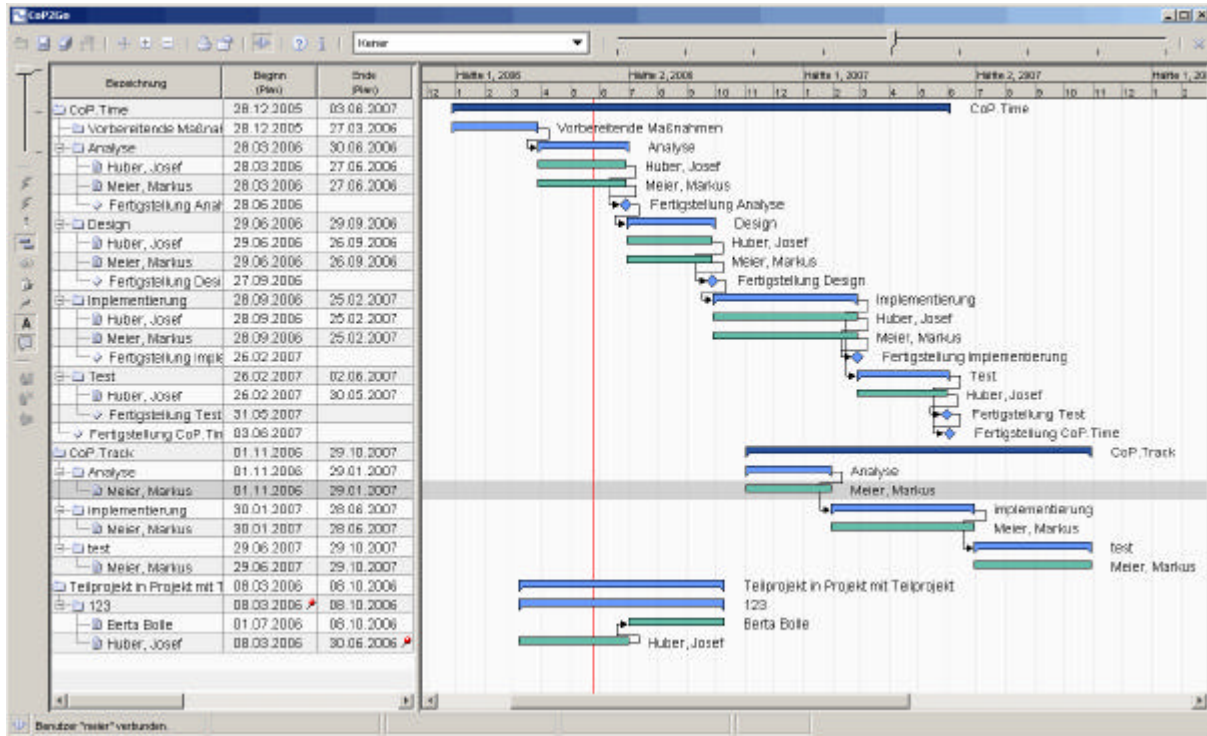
CoP2Go

Keiner

| Bezeichnung | Beginn (Plan) | Ende (Plan) |
|---|---|---|
| CoP.Time | 28.12.2005 | 03.06.2007 |
| Vorbereitende Maßnal | 28.12.2005 | 27.03.2006 |
| Analyse | 28.03.2006 | 30.06.2006 |
| Huber, Josef | 28.03.2006 | 27.06.2006 |
| Meier, Markus | 28.03.2006 | 27.06.2006 |
| Fertigstellung Anal | 28.06.2006 | |
| Design | 29.06.2006 | 29.09.2006 |
| Huber, Josef | 29.06.2006 | 26.09.2006 |
| Meier, Markus | 29.06.2006 | 26.09.2006 |
| Fertigstellung Desi | 27.09.2006 | |
| Implementierung | 28.09.2006 | 25.02.2007 |
| Huber, Josef | 28.09.2006 | 25.02.2007 |
| Meier, Markus | 28.09.2006 | 25.02.2007 |
| Fertigstellung Imple | 26.02.2007 | |
| Test | 26.02.2007 | 02.06.2007 |
| Huber, Josef | 26.02.2007 | 30.05.2007 |
| Fertigstellung Test | 31.05.2007 | |
| Fertigstellung CoP.Tin | 03.06.2007 | |
| CoP.Track | 01.11.2006 | 29.10.2007 |
| Analyse | 01.11.2006 | 29.01.2007 |
| Meier, Markus | 01.11.2006 | 29.01.2007 |
| Implementierung | 30.01.2007 | 28.06.2007 |
| Meier, Markus | 30.01.2007 | 28.06.2007 |
| test | 29.06.2007 | 29.10.2007 |
| Meier, Markus | 29.06.2007 | 29.10.2007 |
| Teilprojekt in Projekt mit T | 08.03.2006 | 08.10.2006 |
| 123 | 08.03.2006 | 08.10.2006 |
| Berta Bolle | 01.07.2006 | 08.10.2006 |
| Huber, Josef | 08.03.2006 | 30.06.2006 |

Hälfte 1, 2006 Hälfte 2, 2006 Hälfte 1, 2007 Hälfte 2, 2007 Hälfte 1, 20
12 1 2 3 4 5 6 7 8 9 10 11 12 1 2 3 4 5 6 7 8 9 10 11 12 1 2

CoP.Time
Vorbereitende Maßnahmen
Analyse
Huber, Josef
Meier, Markus
Fertigstellung Analyse
Design
Huber, Josef
Meier, Markus
Fertigstellung Design
Implementierung
Huber, Josef
Meier, Markus
Fertigstellung Implementierung
Test
Huber, Josef
Fertigstellung Test
Fertigstellung CoP.Time
CoP.Track
Analyse
Meier, Markus
Implementierung
Meier, Markus
test
Meier, Markus
Teilprojekt in Projekt mit Teilprojekt
123
Berta Bolle
Huber, Josef

Benutzer "meier" verbunden.